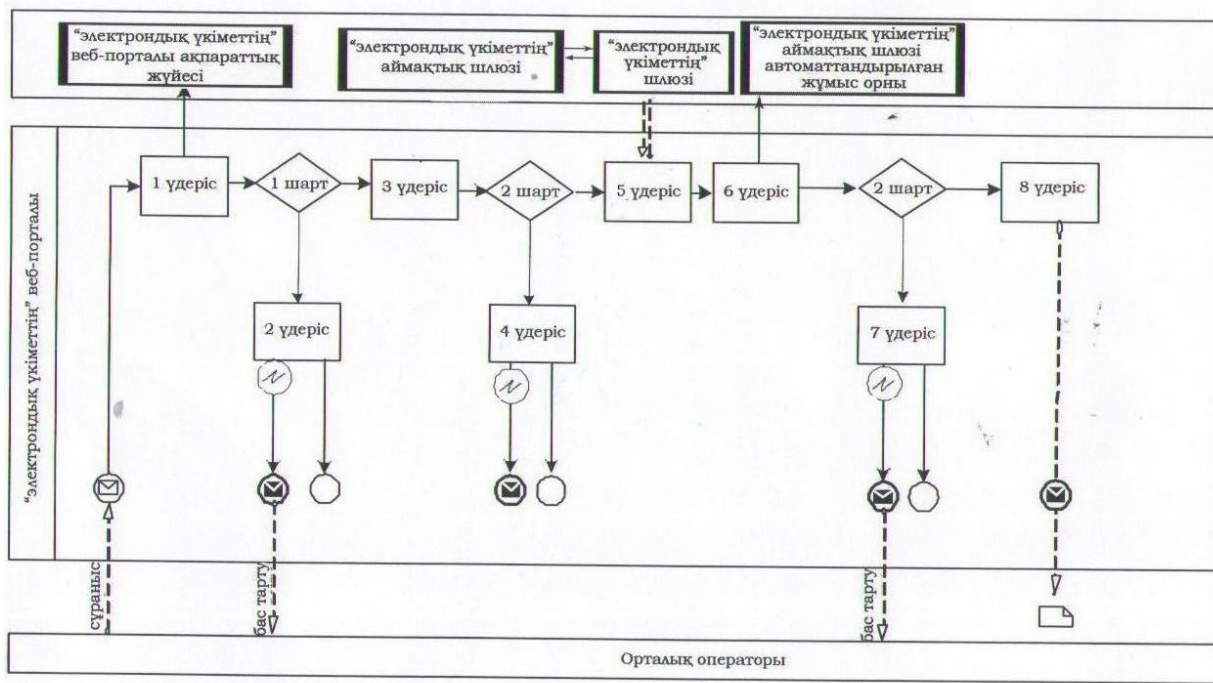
"электрондық үкіметтің" веб-порталы ақпараттық жүйесі

"электрондық үкіметтің" аймақтық шлюзі

"электрондық үкіметтің" шлюзі

"электрондық үкіметтің" аймақтық шлюзі автоматтандырылған жұмыс орны

"электрондық үкіметтің" веб-порталы

1 үдеріс

1 шарт

3 үдеріс

2 шарт

5 үдеріс

6 үдеріс

2 шарт

8 үдеріс

2 үдеріс

4 үдеріс

7 үдеріс

сұраныс

бас тарту

бас тарту

Орталық операторы